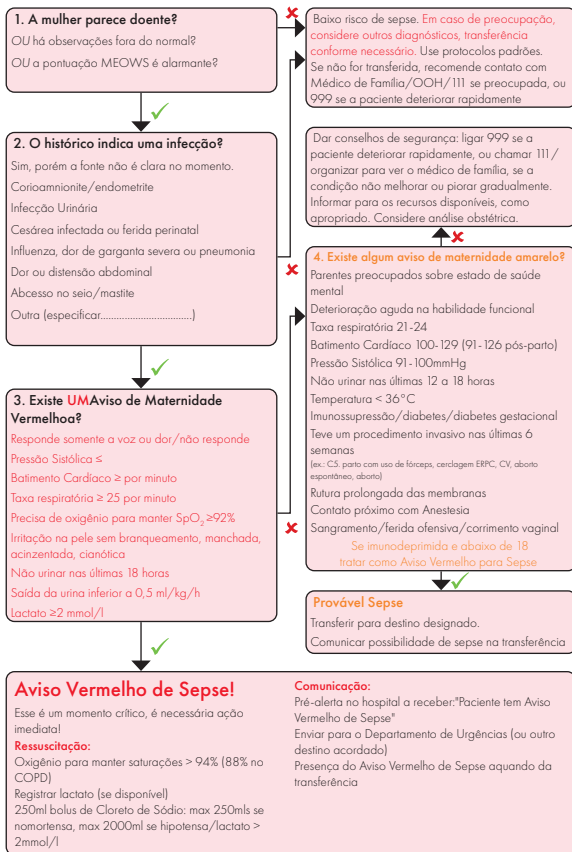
1. A mulher parece doente?
OU há observações fora do normal?
OU a pontuação MEOWS é alarmante?

Baixo risco de sepse. Em caso de preocupação, considere outros diagnósticos, transferência conforme necessário. Use protocolos padrões. Se não for transferida, recomende contato com Médico de Família/OOH/111 se preocupada, ou 999 se a paciente deteriorar rapidamente

2. O histórico indica uma infecção?
Sim, porém a fonte não é clara no momento.
Corioamnionite/endometrite
Infecção Urinária
Cesárea infectada ou ferida perinatal
Influenza, dor de garganta severa ou pneumonia
Dor ou distensão abdominal
Abcesso no seio/mastite
Outra (especificar.................................)

Dar conselhos de segurança: ligar 999 se a paciente deteriorar rapidamente, ou chamar 111/ organizar para ver o médico de família, se a condição não melhorar ou piorar gradualmente. Informar para os recursos disponíveis, como apropriado. Considere análise obstétrica.

4. Existe algum aviso de maternidade amarelo?
Parentes preocupados sobre estado de saúde mental
Deterioração aguda na habilidade funcional
Taxa respiratória 21-24
Batimento Cardíaco 100-129 (91-126 pós-parto)
Pressão Sistólica 91-100mmHg
Não urinar nas últimas 12 a 18 horas
Temperatura < 36°C
Imunossupressão/diabetes/diabetes gestacional
Teve um procedimento invasivo nas últimas 6 semanas
(ex.: CS. parto com uso de fórceps, cerclagem ERPC, CV, aborto espontâneo, aborto)
Rutura prolongada das membranas
Contato próximo com Anestesia
Sangramento/ferida ofensiva/corrimento vaginal
Se imunodeprimida e abaixo de 18 tratar como Aviso Vermelho para Sepse

3. Existe UMAviso de Maternidade Vermelhoa?
Responde somente a voz ou dor/não responde
Pressão Sistólica ≤
Batimento Cardíaco ≥ por minuto
Taxa respiratória ≥ 25 por minuto
Precisa de oxigênio para manter $SpO_2$ ≥92%
Irritação na pele sem branqueamento, manchada, acinzentada, cianótica
Não urinar nas últimas 18 horas
Saída da urina inferior a 0,5 ml/kg/h
Lactato ≥2 mmol/l

Provável Sepse
Transferir para destino designado.
Comunicar possibilidade de sepse na transferência

Aviso Vermelho de Sepse!
Esse é um momento crítico, é necessária ação imediata!
Ressuscitação:
Oxigênio para manter saturações > 94% (88% no COPD)
Registrar lactato (se disponível)
250ml bolus de Cloreto de Sódio: max 250mls se nomortensa, max 2000ml se hipotensa/lactato > 2mmol/l

Comunicação:
Pré-alerta no hospital a receber:"Paciente tem Aviso Vermelho de Sepse"
Enviar para o Departamento de Urgências (ou outro destino acordado)
Presença do Aviso Vermelho de Sepse aquando da transferência